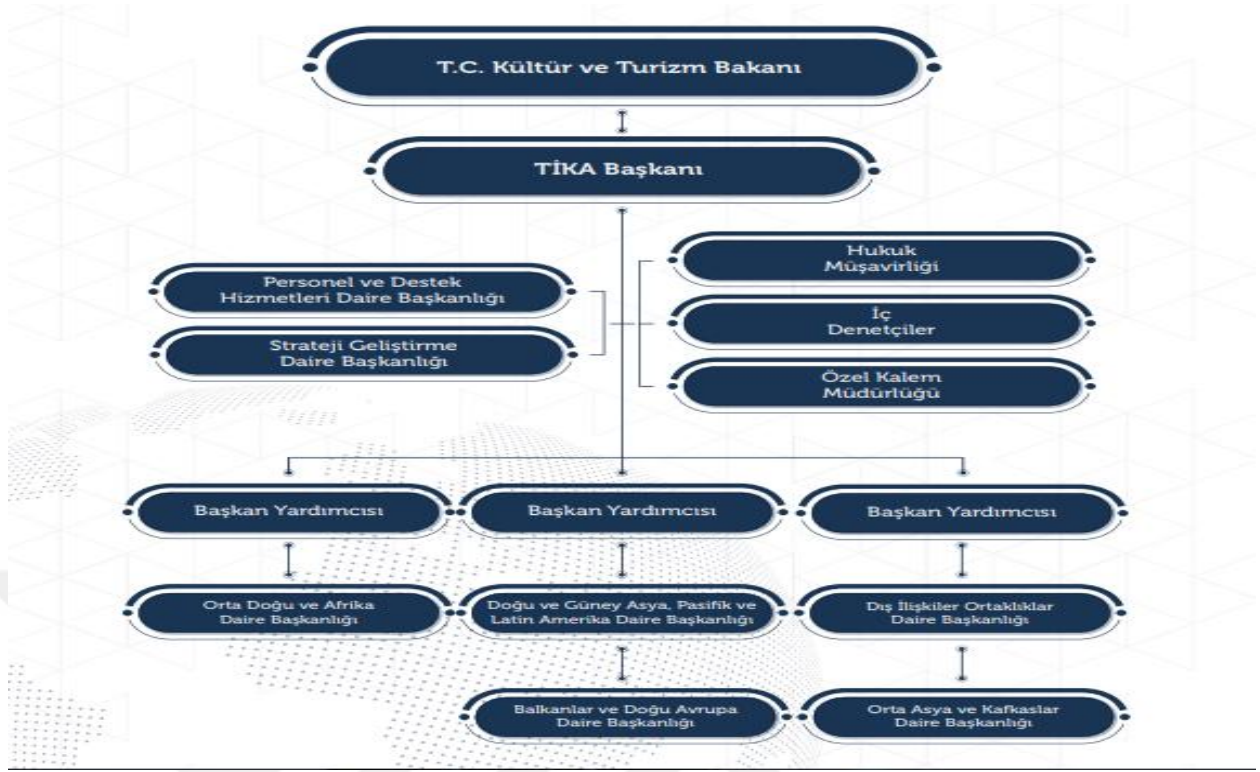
T.C. Kültür ve Turizm Bakanı

TİKA Başkanı

Personel ve Destek Hizmetleri Daire Başkanlığı

Strateji Geliştirme Daire Başkanlığı

Hukuk Müşavirliği

İç Denetçiler

Özel Kalem Müdürlüğü

Başkan Yardımcısı

Başkan Yardımcısı

Başkan Yardımcısı

Orta Doğu ve Afrika Daire Başkanlığı

Doğu ve Güney Asya, Pasifik ve Latin Amerika Daire Başkanlığı

Dış İlişkiler Ortaklıklar Daire Başkanlığı

Balkanlar ve Doğu Avrupa Daire Başkanlığı

Orta Asya ve Kafkaslar Daire Başkanlığı